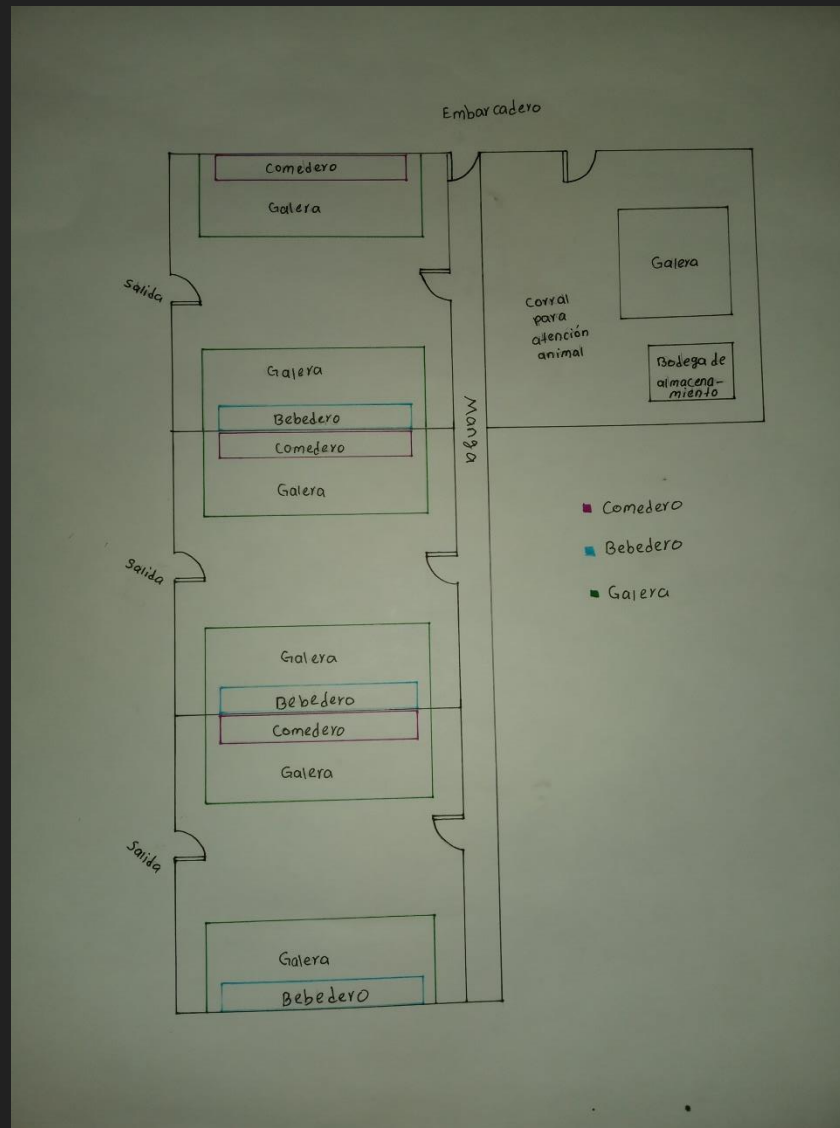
Embarcadero

Comedero
Galera

Salida

Galera

Corral para atención animal

Bodega de almacenamiento

Galera
Bebedero
Comedero
Galera

Manga

Comedero
Bebedero
Galera

Salida

Galera
Bebedero
Comedero
Galera

Salida

Galera
Bebedero